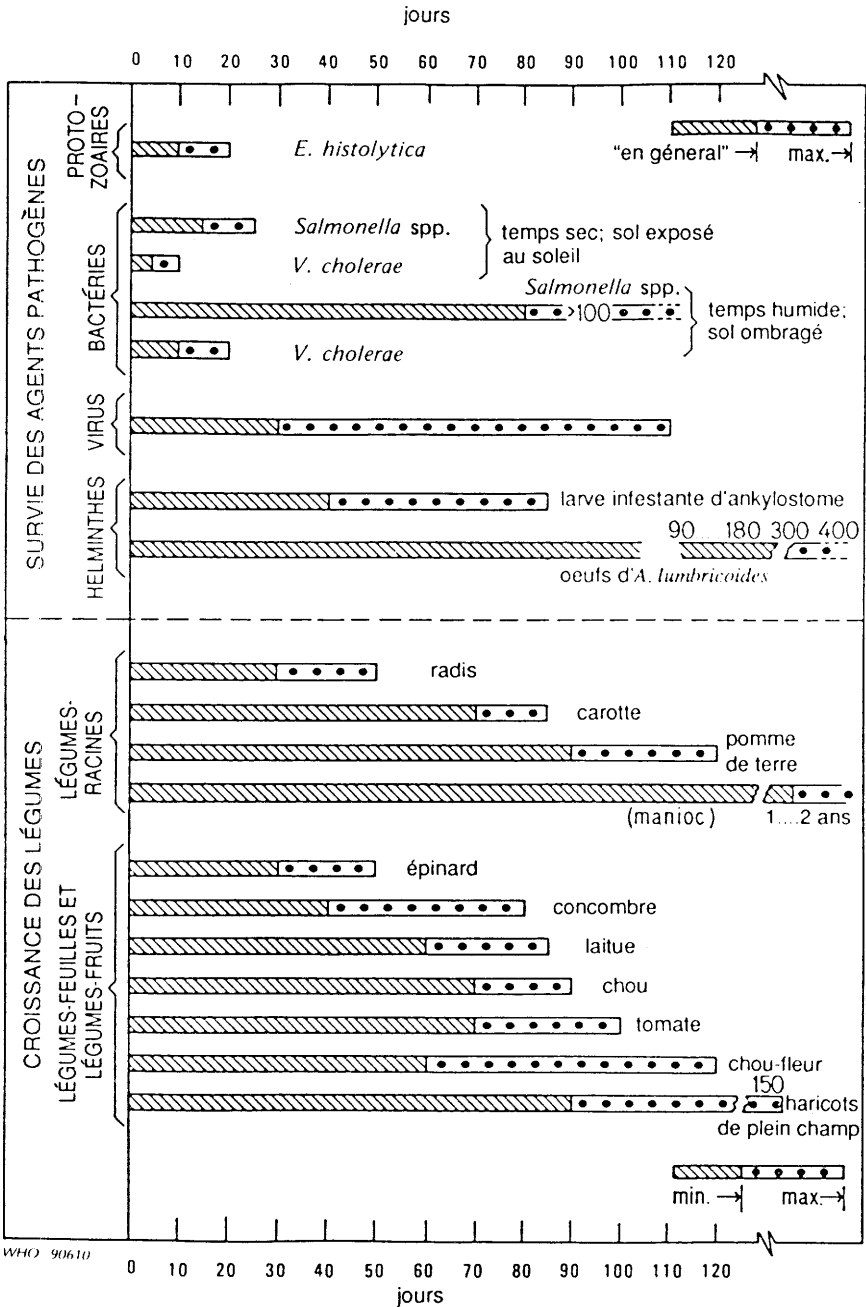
jours

0 10 20 30 40 50 60 70 80 90 100 110 120

SURVIE DES AGENTS PATHOGÈNES

PROTOZOAIRES

E. histolytica

"en général" → max. →

BACTÉRIES

Salmonella spp.

V. cholerae

temps sec; sol exposé au soleil

Salmonella spp.

>100

temps humide; sol ombragé

V. cholerae

VIRUS

HELMINTHES

larve infestante d'ankylostome

90 180 300 400

oeufs d'A. lumbricoides

CROISSANCE DES LÉGUMES

LÉGUMES-RACINES

radis

carotte

pomme de terre

(manioc)

1....2 ans

LÉGUMES-FEUILLES ET LÉGUMES-FRUITS

épinard

concombre

laitue

chou

tomate

chou-fleur

150

haricots de plein champ

min. → max. →

WHO 90610

0 10 20 30 40 50 60 70 80 90 100 110 120

jours